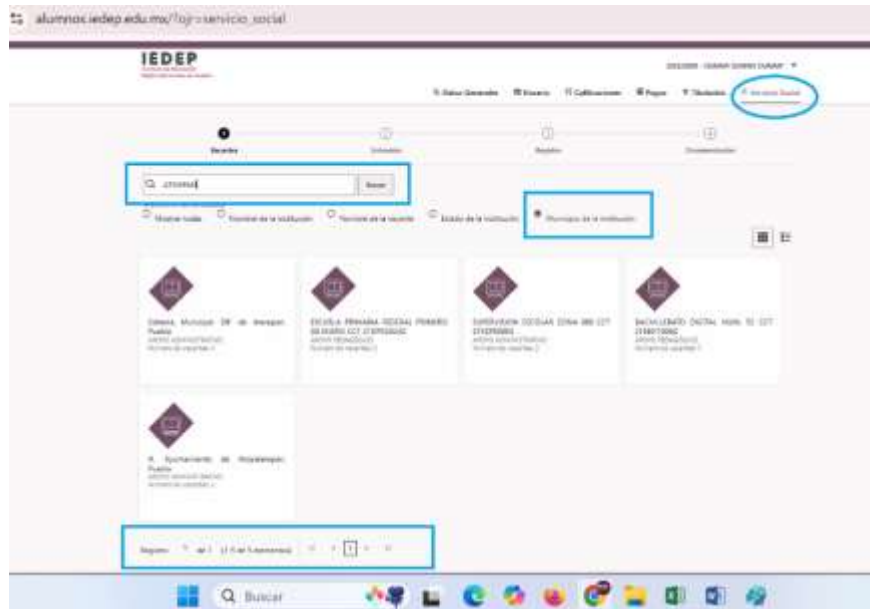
alumnos.iedep.edu.mx/?ojr=servicio_social

IEDEP

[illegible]

Datos Generales  Horario  Calificaciones  Pagos  Titulación  Servicio Social

Vacantes  Solicitudes  Registro  Documentación

Q ;zozocal  Buscar

Mostrar todas  Nombre de la institución  Nombre de la vacante  Estado de la institución  Municipio de la institución

Cabaña Municipal DIF de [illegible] Puebla
APOYO ADMINISTRATIVO
Número de vacantes: 1

ESCUELA PRIMARIA FEDERAL PRIMERO DE MAYO CCT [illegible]
APOYO PEDAGÓGICO
Número de vacantes: 2

SUPERVISIÓN ESCOLAR ZONA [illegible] CCT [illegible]
APOYO PEDAGÓGICO
Número de vacantes: 2

BACHILLERATO DIGITAL NÚM. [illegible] CCT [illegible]
APOYO PEDAGÓGICO
Número de vacantes: 1

H. Ayuntamiento de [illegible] Puebla
APOYO ADMINISTRATIVO
Número de vacantes: 2

Registro 1 al 1 (1-5 de 5 elementos) 1

Buscar